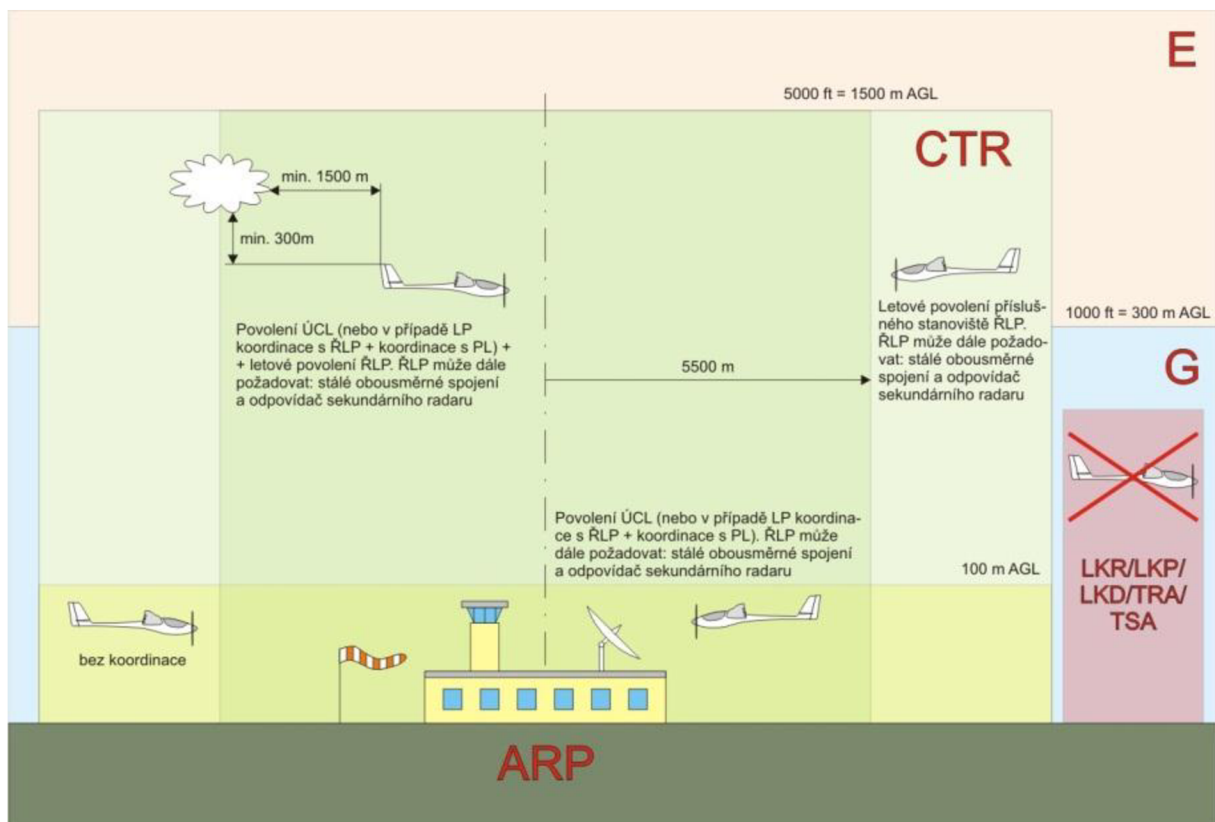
E

5000 ft = 1500 m AGL

CTR

min. 1500 m

min. 300m

Letové povolení příslušného stanoviště ŘLP. ŘLP může dále požadovat: stálé obousměrné spojení a odpovídač sekundárního radaru

1000 ft = 300 m AGL

Povolení ÚCL (nebo v případě LP koordinace s ŘLP + koordinace s PL) + + letové povolení ŘLP. ŘLP může dále požadovat: stálé obousměrné spojení a odpovídač sekundárního radaru

5500 m

G

Povolení ÚCL (nebo v případě LP koordinace s ŘLP + koordinace s PL). ŘLP může dále požadovat: stálé obousměrné spojení a odpovídač sekundárního radaru

100 m AGL

LKR/LKP/ LKD/TRA/ TSA

bez koordinace

ARP